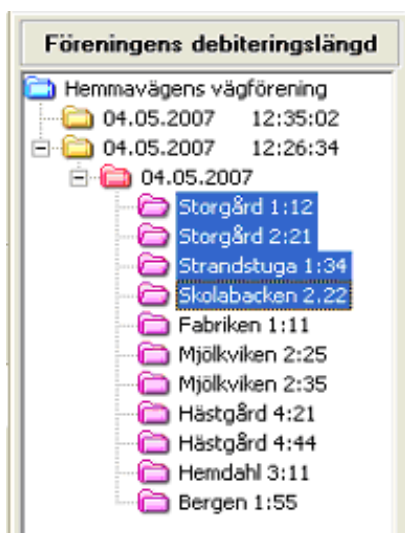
Föreningens debiteringslängd

Hemmavägens vägförening
04.05.2007 12:35:02
04.05.2007 12:26:34
04.05.2007
Storgård 1:12
Storgård 2:21
Strandstuga 1:34
Skolabacken 2.22
Fabriken 1:11
Mjölkviken 2:25
Mjölkviken 2:35
Hästgård 4:21
Hästgård 4:44
Hemdahl 3:11
Bergen 1:55